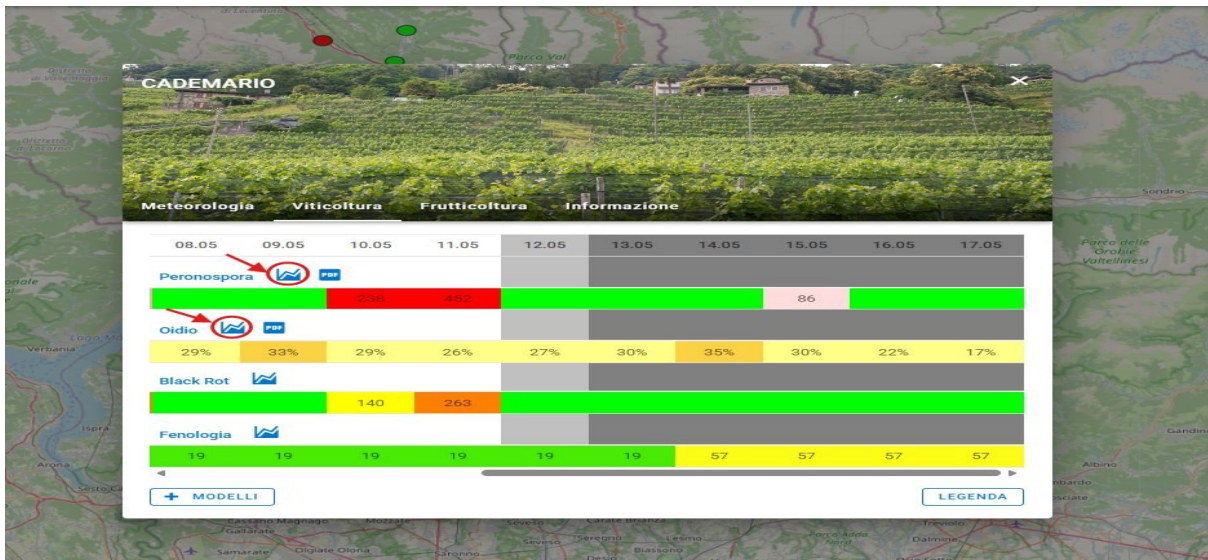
CADEMARIO

Meteorologia Viticoltura Frutticoltura Informazione

| 08.05 | 09.05 | 10.05 | 11.05 | 12.05 | 13.05 | 14.05 | 15.05 | 16.05 | 17.05 |
|---|---|---|---|---|---|---|---|---|---|

Peronospora PDF

| | | 238 | 452 | | | | 86 | | |
|---|---|---|---|---|---|---|---|---|---|

Oidio PDF

| 29% | 33% | 29% | 26% | 27% | 30% | 35% | 30% | 22% | 17% |
|---|---|---|---|---|---|---|---|---|---|

Black Rot

| | | 140 | 263 | | | | | | |
|---|---|---|---|---|---|---|---|---|---|

Fenologia

| 19 | 19 | 19 | 19 | 19 | 19 | 57 | 57 | 57 | 57 |
|---|---|---|---|---|---|---|---|---|---|

+ MODELLI

LEGENDA

Parco delle Orobie Valtellinesi

Sondrio

Verbania

Ispra

Arona

Gandin

Albino

Gallarate

Samarate

Olgiate Olona

Saronno

Seveso

Treviglio

Dalmine